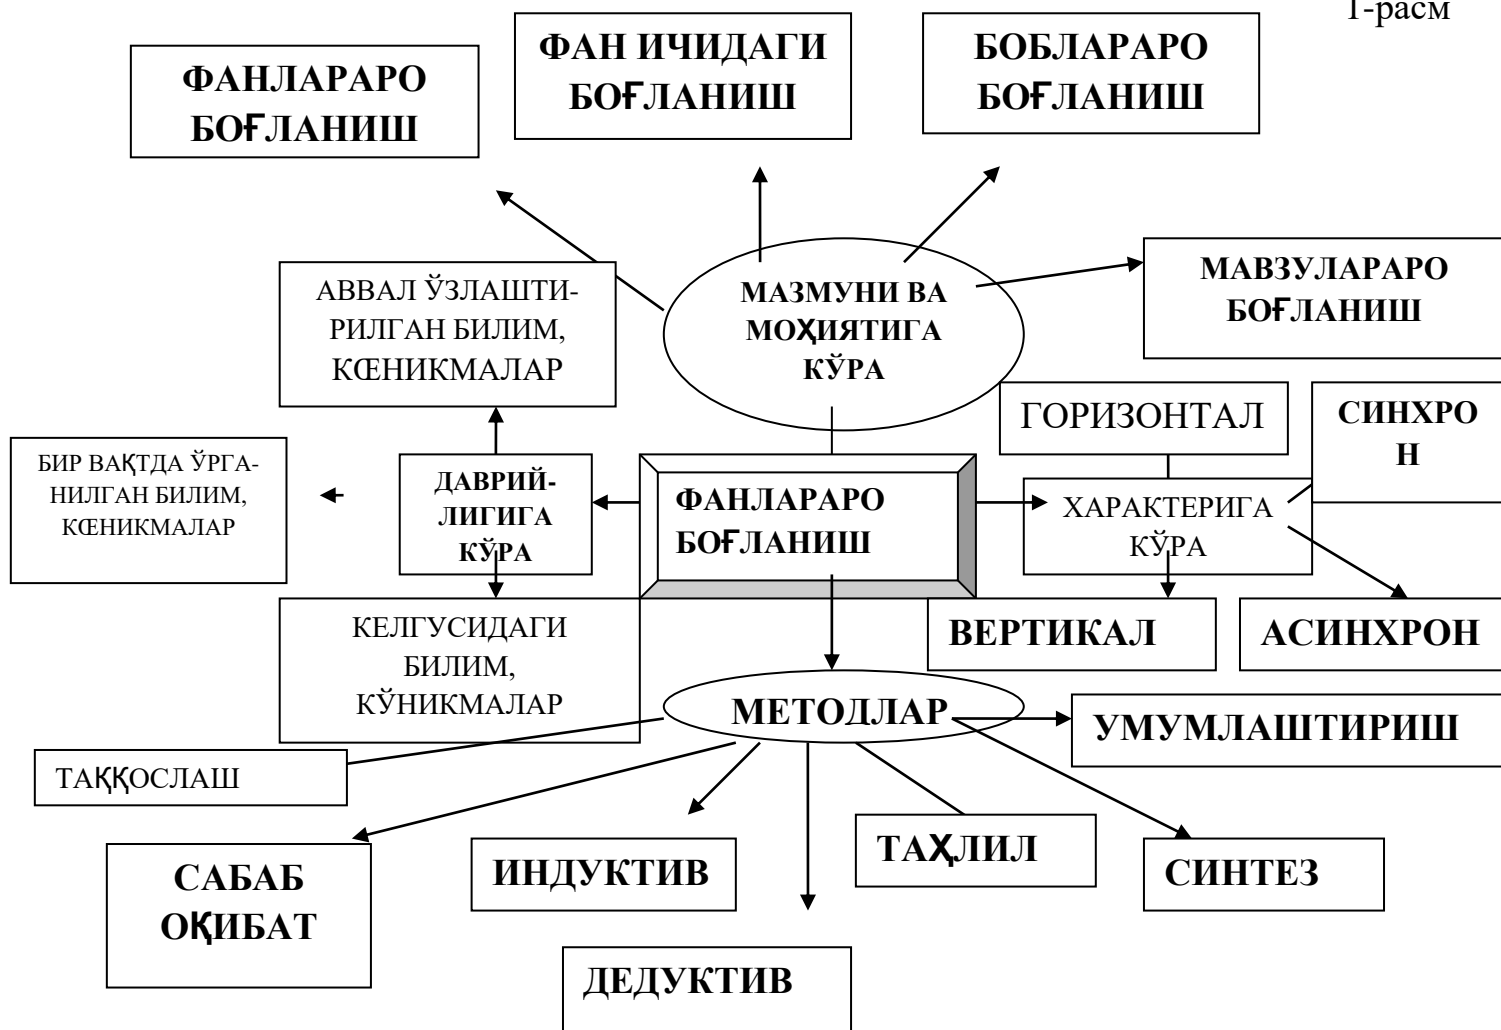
1-расм

ФАНЛАРАРО БОҒЛАНИШ

ФАН ИЧИДАГИ БОҒЛАНИШ

БОБЛАРАРО БОҒЛАНИШ

АВВАЛ ЎЗЛАШТИРИЛГАН БИЛИМ, КŒНИКМАЛАР

МАЗМУНИ ВА МОҲИЯТИГА КЎРА

МАВЗУЛАРАРО БОҒЛАНИШ

ГОРИЗОНТАЛ

СИНХРО Н

БИР ВАҚТДА ЎРГАНИЛГАН БИЛИМ, КŒНИКМАЛАР

ДАВРИЙЛИГИГА КЎРА

ФАНЛАРАРО БОҒЛАНИШ

ХАРАКТЕРИГА КЎРА

КЕЛГУСИДАГИ БИЛИМ, КЎНИКМАЛАР

ВЕРТИКАЛ

АСИНХРОН

МЕТОДЛАР

УМУМЛАШТИРИШ

ТАҚҚОСЛАШ

САБАБ ОҚИБАТ

ИНДУКТИВ

ТАҲЛИЛ

СИНТЕЗ

ДЕДУКТИВ